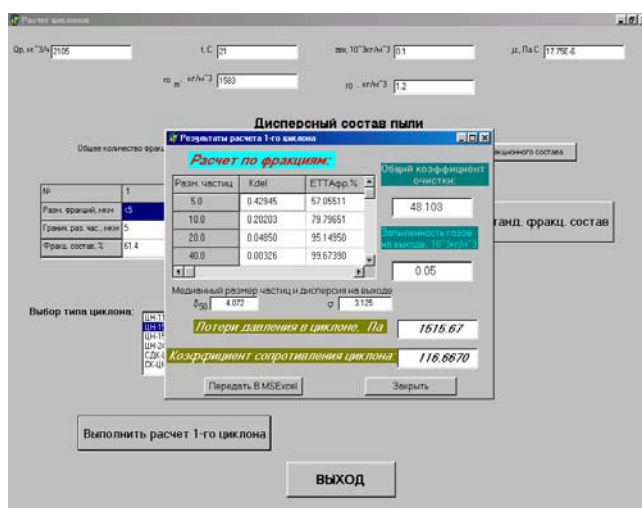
Расчет циклонов

Qр, м^3/ч 2105

t, C 21

zвх, 10^3кг/м^3 0.1

μ, Па.С 17.75E-6

ro м, кг/м^3 1583

ro, кг/м^3 1.2

Дисперсный состав пыли

Общее количество фрак

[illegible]акционного состава

| № | 1 |
|---|---|
| Разм. фракций, мкм | 5 |
| Границ. раз. час., мкм | 5 |
| Фракц. состав, % | 61.4 |

танд. фракц. состав

Выбор типа циклона:

ЦН-11
ЦН-15
ЦН-15
ЦН-24
СДК-Ц
СК-ЦН

Результаты расчета 1-го циклона

Расчет по фракциям:

| Разм. частиц | Kdel | ETTAфр,% |
|---|---|---|
| 5.0 | 0.42945 | 57.05511 |
| 10.0 | 0.20203 | 79.79651 |
| 20.0 | 0.04850 | 95.14950 |
| 40.0 | 0.00326 | 99.67390 |

Общий коэффициент очистки:

48.103

Запыленность газов на выходе, 10^3кг/м^3

0.05

Медианный размер частиц и дисперсия на выходе

$\delta_{50}$ 4.072 σ 3.125

Потери давления в циклоне, Па

1515.67

Коэффициент сопротивления циклона:

116.6670

Передать В MSExcel

Закрыть

Выполнить расчет 1-го циклона

ВЫХОД